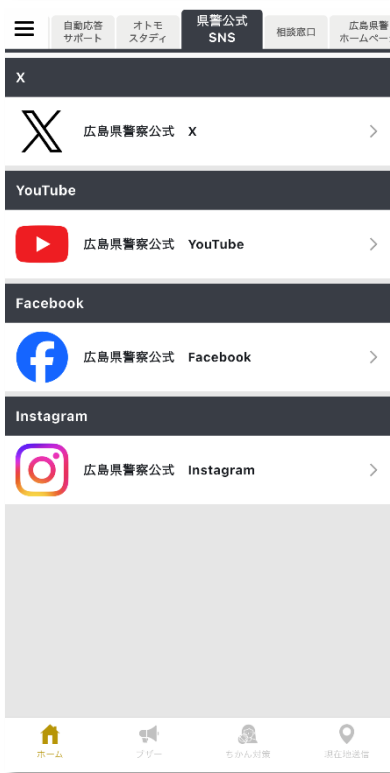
自動応答サポート

オトモスタディ

県警公式SNS

相談窓口

広島県警ホームペー

X

広島県警察公式　X

YouTube

広島県警察公式　YouTube

Facebook

広島県警察公式　Facebook

Instagram

広島県警察公式　Instagram

ホーム

ブザー

ちかん対策

現在地送信